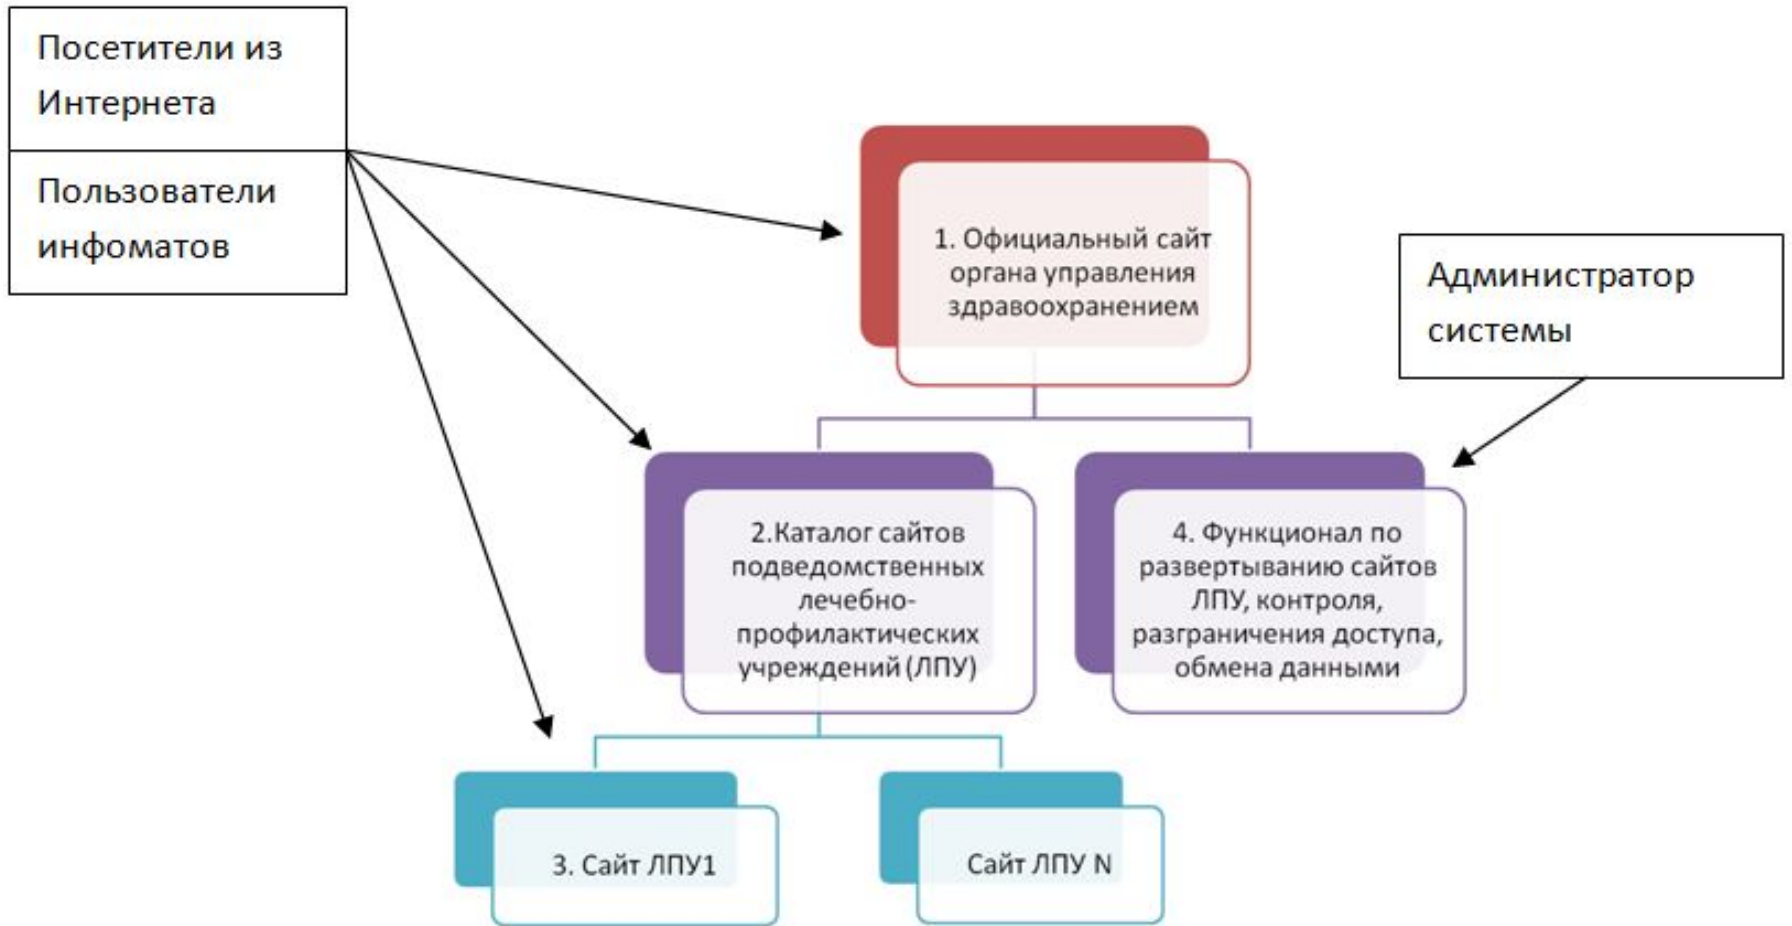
Посетители из Интернета

Пользователи инфоматов

1. Официальный сайт органа управления здравоохранением

Администратор системы

2.Каталог сайтов подведомственных лечебно-профилактических учреждений (ЛПУ)

4. Функционал по развертыванию сайтов ЛПУ, контроля, разграничения доступа, обмена данными

3. Сайт ЛПУ1

Сайт ЛПУ N